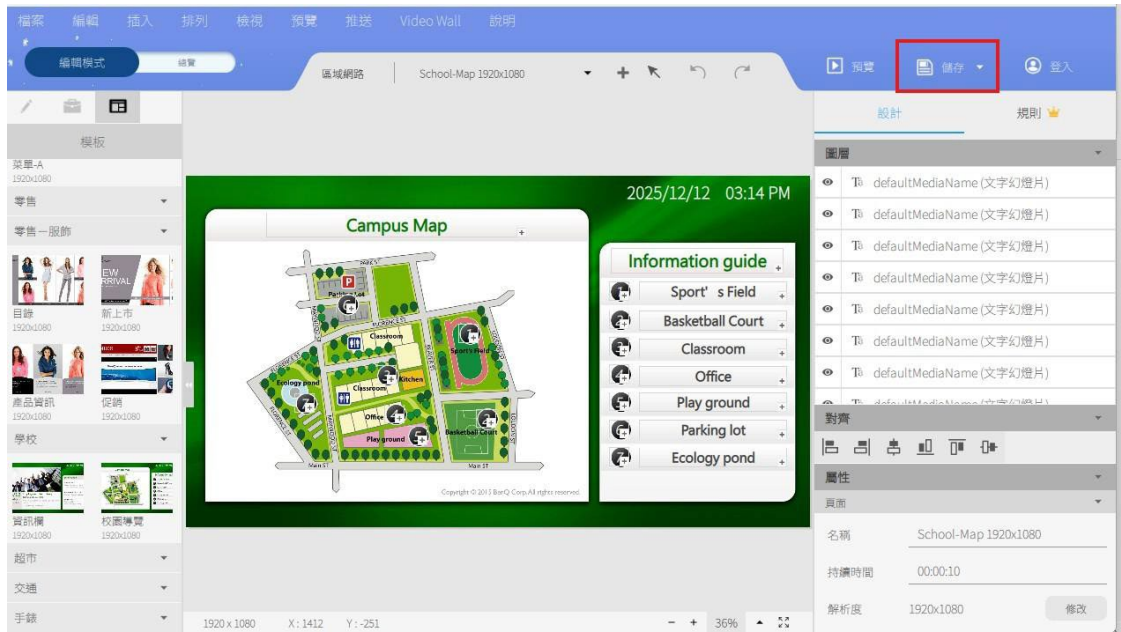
檔案 編輯 插入 排列 檢視 預覽 推送 Video Wall 說明

編輯模式 結果

區域網路 School-Map 1920x1080

預覽 儲存 登入

設計 規則

模板

菜單-A
1920x1080

零售

零售一服飾

目錄
1920x1080

新上市
1920x1080

產品資訊
1920x1080

促銷
1920x1080

學校

資訊欄
1920x1080

校園導覽
1920x1080

超市

交通

手錶

2025/12/12 03:14 PM

Campus Map

Parking lot
Classroom
Sport's Field
Ecology pond
Classroom
Kitchen
Office
Basketball Court
Play ground
Main ST
Main ST

Copyright © 2013 BenQ Corp. All rights reserved.

Information guide
Sport' s Field
Basketball Court
Classroom
Office
Play ground
Parking lot
Ecology pond

圖層
defaultMediaName (文字幻燈片)
defaultMediaName (文字幻燈片)
defaultMediaName (文字幻燈片)
defaultMediaName (文字幻燈片)
defaultMediaName (文字幻燈片)
defaultMediaName (文字幻燈片)
defaultMediaName (文字幻燈片)

對齊

屬性
頁面

名稱 School-Map 1920x1080
持續時間 00:00:10
解析度 1920x1080 修改

1920 x 1080 X: 1412 Y: -251

36%